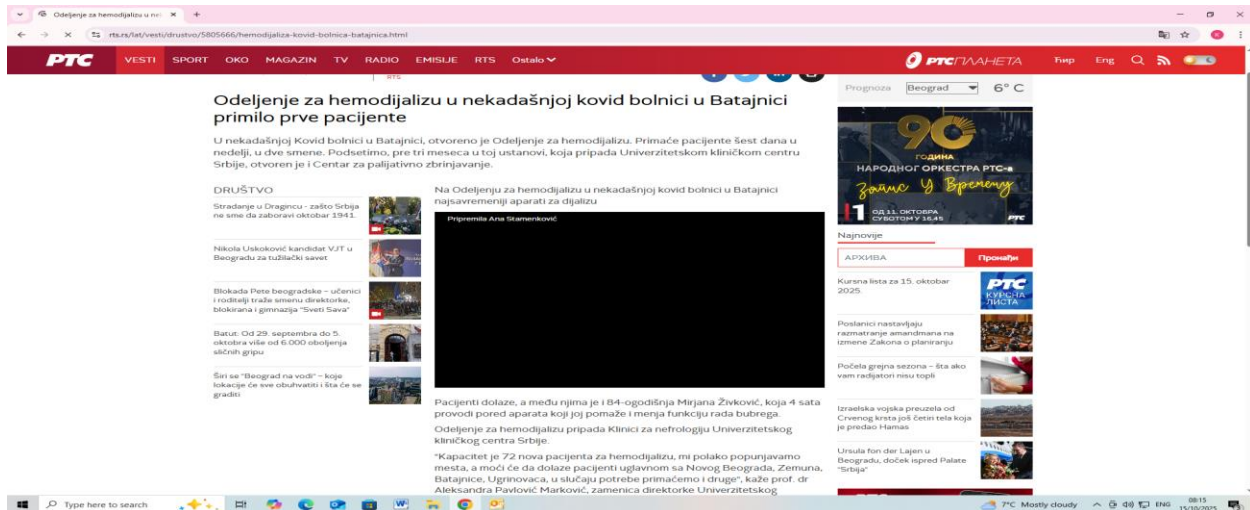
Odeljenje za hemodijalizu u ne ×

rts.rs/lat/vesti/drustvo/5805666/hemodijaliza-kovid-bolnica-batajnica.html

РТС VESTI SPORT OKO MAGAZIN TV RADIO EMISIJE RTS Ostalo

РТС ПЛАНЕТА Ћир Eng

RTS

Odeljenje za hemodijalizu u nekadašnjoj kovid bolnici u Batajnici primilo prve pacijente

U nekadašnjoj Kovid bolnici u Batajnici, otvoreno je Odeljenje za hemodijalizu. Primaće pacijente šest dana u nedelji, u dve smene. Podsetimo, pre tri meseca u toj ustanovi, koja pripada Univerzitetskom kliničkom centru Srbije, otvoren je i Centar za palijativno zbrinjavanje.

DRUŠTVO

Stradanje u Dragincu - zašto Srbija ne sme da zaboravi oktobar 1941.

Nikola Uskoković kandidat VJT u Beogradu za tužilački savet

Blokada Pete beogradske - učenici i roditelji traže smenu direktorke, blokirana i gimnazija "Sveti Sava"

Batut: Od 29. septembra do 5. oktobra više od 6.000 obolelih sličnih gripu

Širi se "Beograd na vodi" - koje lokacije će sve obuhvatiti i šta će se graditi

Na Odeljenju za hemodijalizu u nekadašnjoj kovid bolnici u Batajnici najsavremeniji aparati za dijalizu

Pripremila Ana Stamenković

Pacijenti dolaze, a među njima je i 84-ogodišnja Mirjana Živković, koja 4 sata provodi pored aparata koji joj pomaže i menja funkciju rada bubrega.

Odeljenje za hemodijalizu pripada Klinici za nefrologiju Univerzitetskog kliničkog centra Srbije.

"Kapacitet je 72 nova pacijenta za hemodijalizu, mi polako popunjavamo mesta, a moći će da dolaze pacijenti uglavnom sa Novog Beograda, Zemuna, Batajnice, Ugrinovaca, u slučaju potrebe primaćemo i druge", kaže prof. dr Aleksandra Pavlović Marković, zamenica direktorke Univerzitetskog

Prognoza Beograd 6° C

90 ГОДИНА НАРОДНОГ ОРКЕСТРА РТС-а Заиис у Времену
ОД 11. ОКТОБРА СУБОТОМ У 16.45 РТС

Najnovije

АРХИВА Пронађи

Kursna lista za 15. oktobar 2025.

РТС КУРСНА ЛИСТА

Poslanici nastavljaju razmatranje amandmana na izmene Zakona o planiranju

Počela grejna sezona - šta ako vam radijatori nisu topli

Izraelska vojska preuzela od Crvenog krsta još četiri tela koja je predao Hamas

Ursula fon der Lajen u Beogradu, doček ispred Palate "Srbija"

Type here to search

7°C Mostly cloudy ENG 08:15 15/10/2025